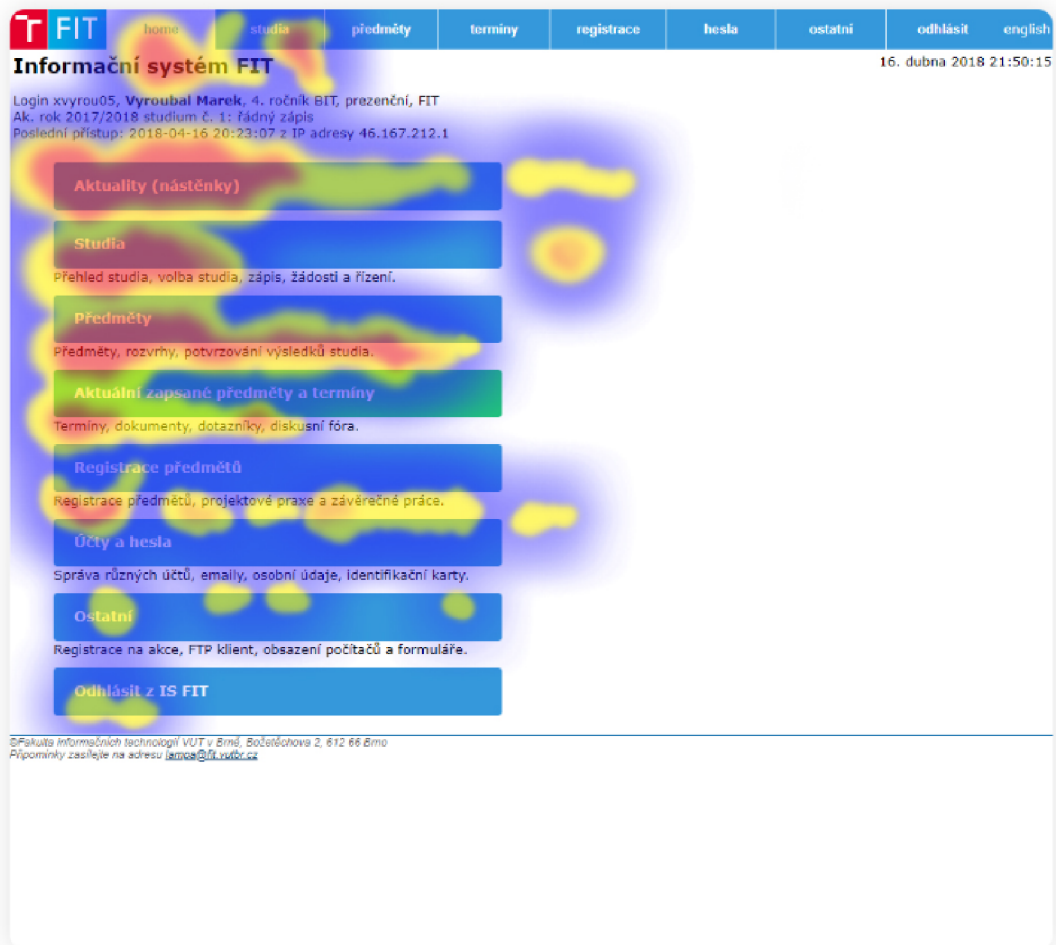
T FIT | home | studia | předměty | terminy | registrace | hesla | ostatni | odhlásit | english

Informační systém FIT

16. dubna 2018 21:50:15

Login xvyrou05, Vyroubal Marek, 4. ročník BIT, prezenční, FIT
Ak. rok 2017/2018 studium č. 1: řádný zápis
Poslední přístup: 2018-04-16 20:23:07 z IP adresy 46.167.212.1

Aktuality (nástěnky)

Studia

Přehled studia, volba studia, zápis, žádosti a řízení.

Předměty

Předměty, rozvrhy, potvrzování výsledků studia.

Aktuální zapsané předměty a termíny

Termíny, dokumenty, dotazníky, diskusní fóra.

Registrace předmětů

Registrace předmětů, projektové praxe a závěrečné práce.

Účty a hesla

Správa různých účtů, emaily, osobní údaje, identifikační karty.

Ostatní

Registrace na akce, FTP klient, obsazení počítačů a formuláře.

Odhlásit z IS FIT

©Fakulta informačních technologií VUT v Brně, Božetěchova 2, 612 66 Brno
Připomínky zasílejte na adresu lamoa@fit.vutbr.cz